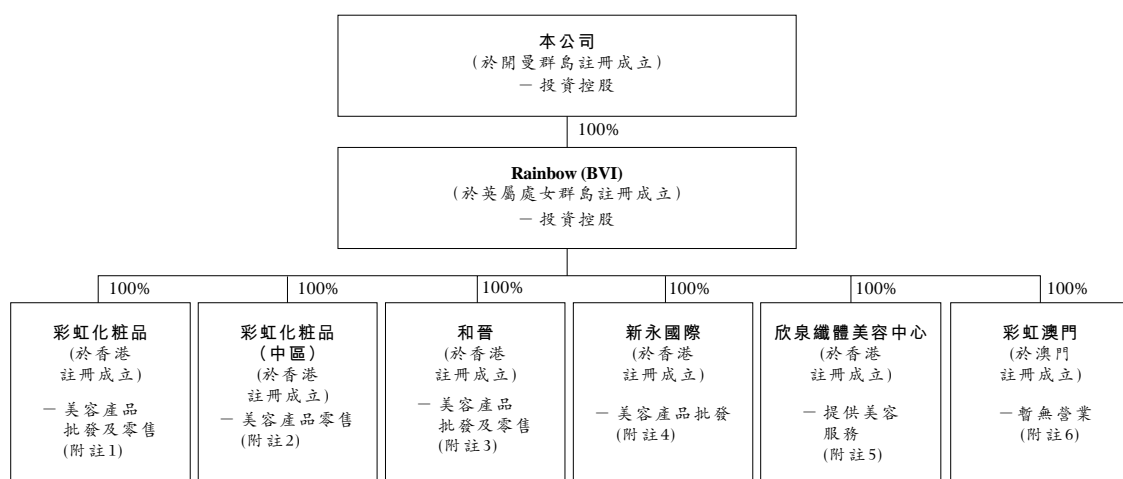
本公司
(於開曼群島註冊成立)
— 投資控股

100%

Rainbow (BVI)
(於英屬處女群島註冊成立)
— 投資控股

100%

彩虹化粧品
(於香港註冊成立)
— 美容產品批發及零售
(附註1)

100%

彩虹化粧品(中區)
(於香港註冊成立)
— 美容產品零售
(附註2)

100%

和晉
(於香港註冊成立)
— 美容產品批發及零售
(附註3)

100%

新永國際
(於香港註冊成立)
— 美容產品批發
(附註4)

100%

欣泉纖體美容中心
(於香港註冊成立)
— 提供美容服務
(附註5)

100%

彩虹澳門
(於澳門註冊成立)
— 暫無營業
(附註6)